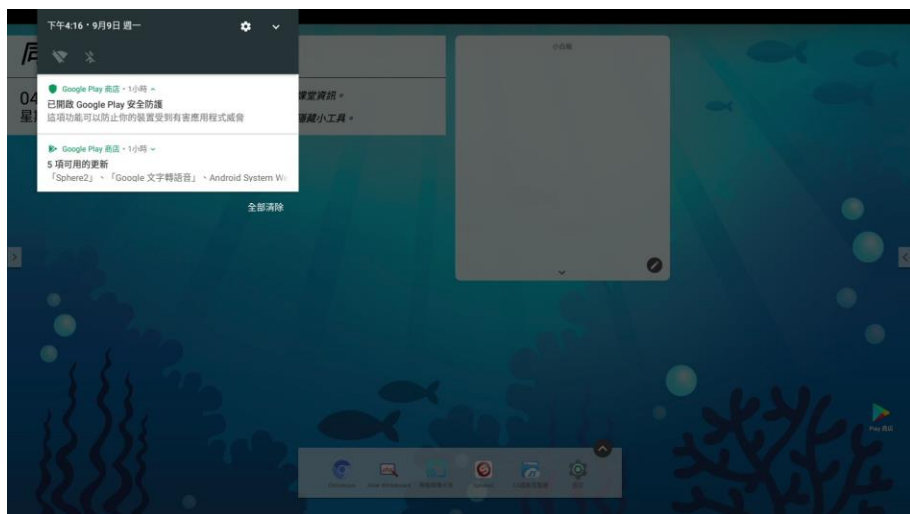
下午4:16・9月9日 週一

Google Play 商店・1小時

已開啟 Google Play 安全防護

這項功能可以防止你的裝置受到有害應用程式威脅

Google Play 商店・1小時

5 項可用的更新

「Sphere2」、「Google 文字轉語音」、Android System W

全部清除

課堂資訊。

選擇小工具。

04

星

小白板

Play 商店